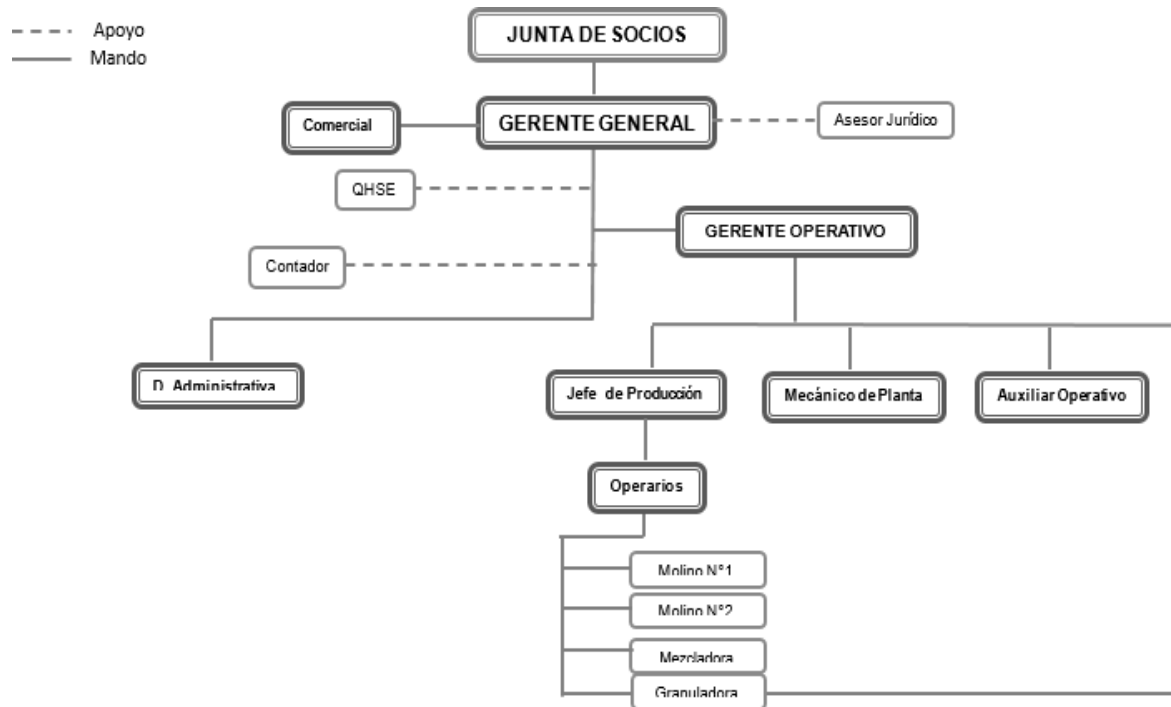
Apoyo
Mando

JUNTA DE SOCIOS

Comercial

GERENTE GENERAL

Asesor Jurídico

QHSE

GERENTE OPERATIVO

Contador

D. Administrativa

Jefe de Producción

Mecánico de Planta

Auxiliar Operativo

Operarios

Molino N°1

Molino N°2

Mezcladora

Granuladora